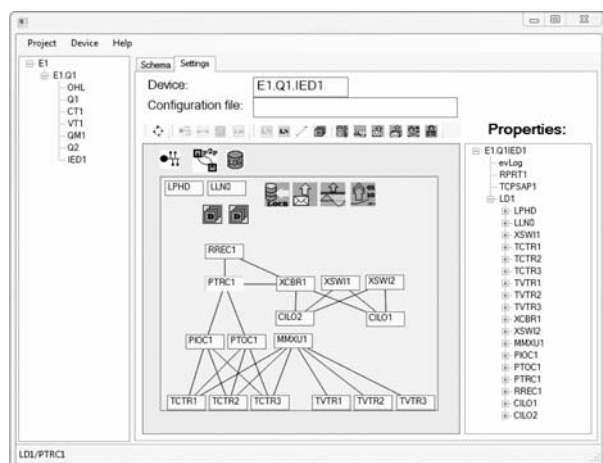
Project Device Help

E1
E1.Q1
OHL
Q1
CT1
VT1
QM1
Q2
IED1

Schema Settings

Device: E1.Q1.IED1
Configuration file:

Properties:

LPHD LLN0

RREC1
PTRC1 XCBR1 XSWI1 XSWI2
CILO2 CILO1
PIOC1 PTOC1 MMXU1
TCTR1 TCTR2 TCTR3 TVTR1 TVTR2 TVTR3

E1.Q1IED1
evLog
RPRT1
TCPSAP1
LD1
LPHD
LLN0
XSWI1
TCTR1
TCTR2
TCTR3
TVTR1
TVTR2
TVTR3
XCBR1
XSWI2
MMXU1
PIOC1
PTOC1
PTRC1
RREC1
CILO1
CILO2

LD1/PTRC1